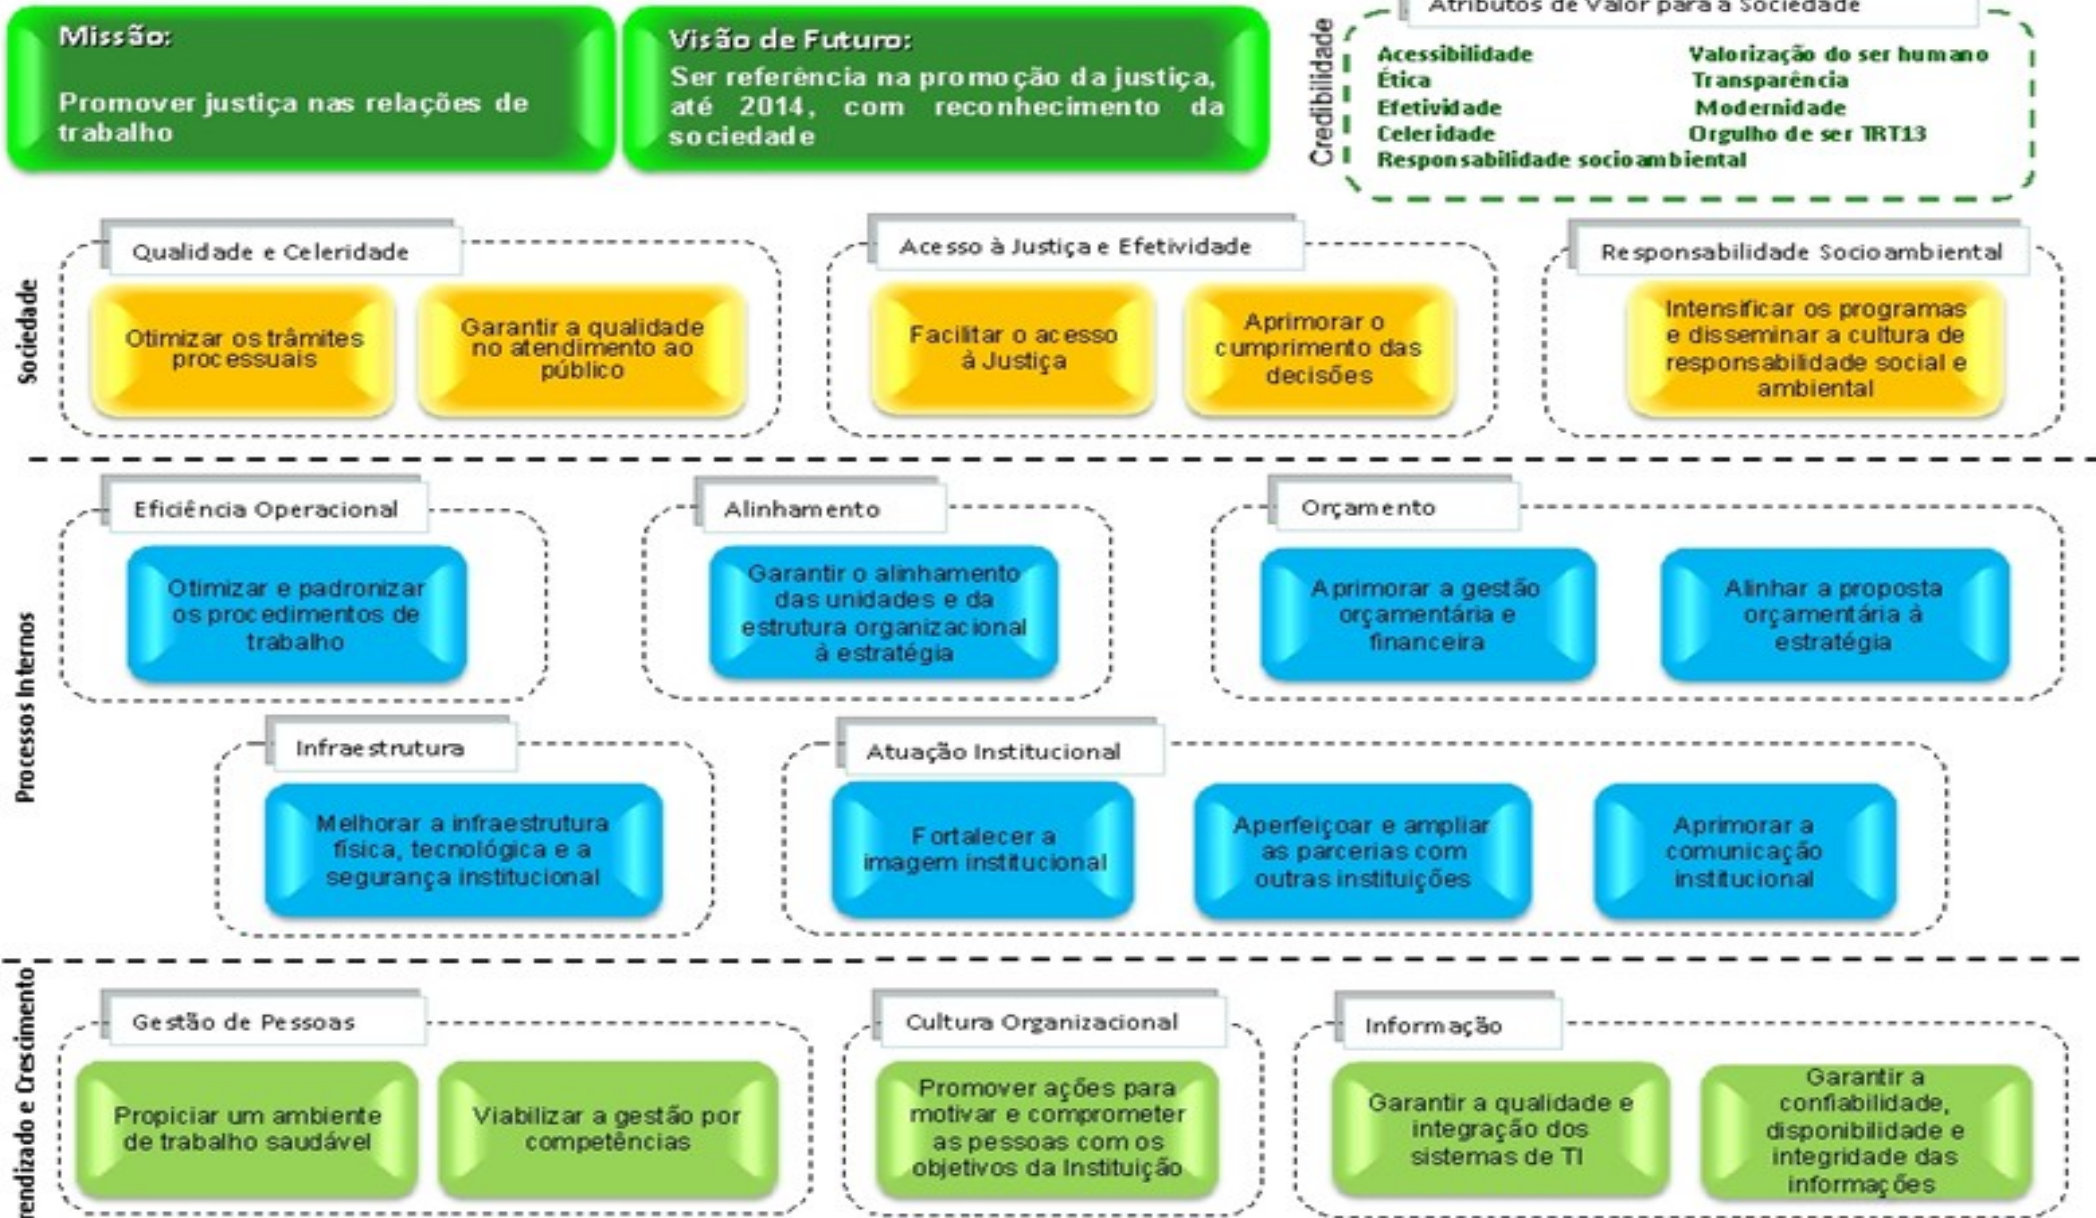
Missão:

Promover justiça nas relações de trabalho

Visão de Futuro:

Ser referência na promoção da justiça, até 2014, com reconhecimento da sociedade

Credibilidade

Atributos de Valor para a Sociedade

Acessibilidade
Ética
Efetividade
Celeridade
Responsabilidade socioambiental

Valorização do ser humano
Transparência
Modernidade
Orgulho de ser TRT13

Sociedade

Qualidade e Celeridade

Otimizar os trâmites processuais

Garantir a qualidade no atendimento ao público

Acesso à Justiça e Efetividade

Facilitar o acesso à Justiça

Aprimorar o cumprimento das decisões

Responsabilidade Socioambiental

Intensificar os programas e disseminar a cultura de responsabilidade social e ambiental

Processos Internos

Eficiência Operacional

Otimizar e padronizar os procedimentos de trabalho

Alinhamento

Garantir o alinhamento das unidades e da estrutura organizacional à estratégia

Orçamento

Aprimorar a gestão orçamentária e financeira

Alinhar a proposta orçamentária à estratégia

Infraestrutura

Melhorar a infraestrutura física, tecnológica e a segurança institucional

Atuação Institucional

Fortalecer a imagem institucional

Aperfeiçoar e ampliar as parcerias com outras instituições

Aprimorar a comunicação institucional

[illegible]rendizado e Crescimento

Gestão de Pessoas

Propiciar um ambiente de trabalho saudável

Viabilizar a gestão por competências

Cultura Organizacional

Promover ações para motivar e comprometer as pessoas com os objetivos da Instituição

Informação

Garantir a qualidade e integração dos sistemas de TI

Garantir a confiabilidade, disponibilidade e integridade das informações